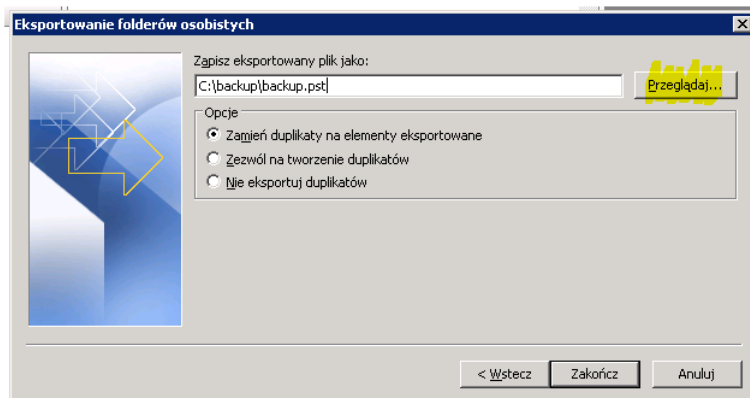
Eksportowanie folderów osobistych

Zapisz eksportowany plik jako:

C:\backup\backup.pst

Przeglądaj...

Opcje

Zamień duplikaty na elementy eksportowane

Zezwól na tworzenie duplikatów

Nie eksportuj duplikatów

< Wstecz

Zakończ

Anuluj